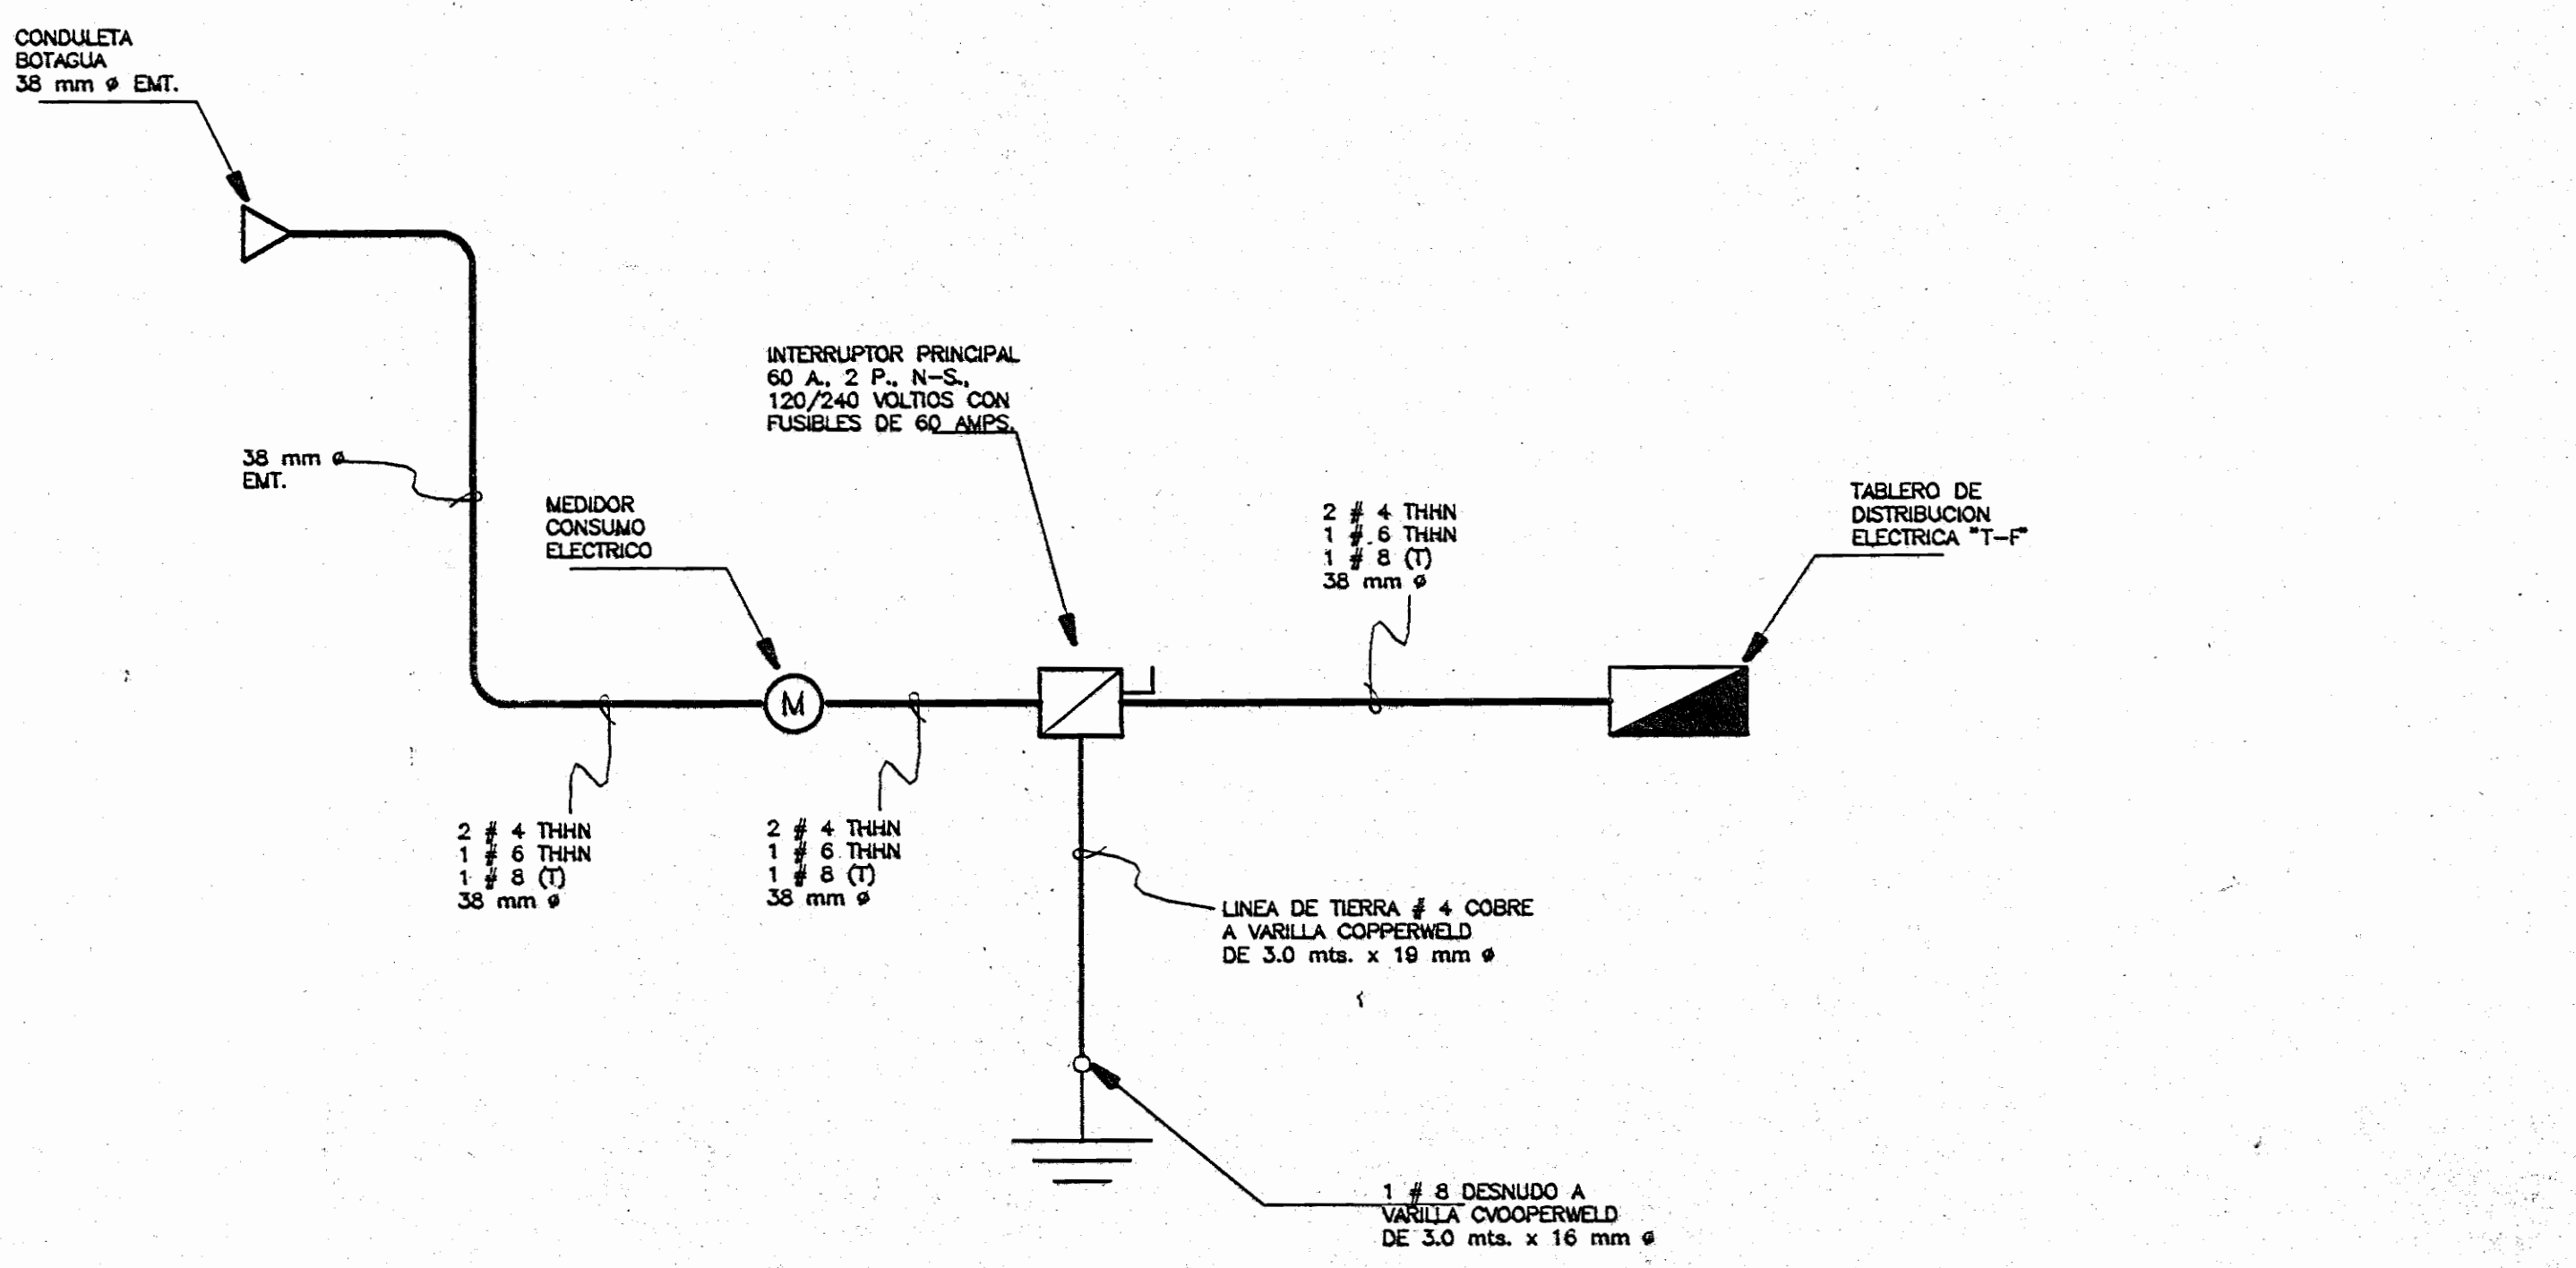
CONDULETA
BOTAGUA
38 mm ø EMT.

INTERRUPTOR PRINCIPAL
60 A., 2 P., N-S.,
120/240 VOLTIOS CON
FUSIBLES DE 60 AMPS.

38 mm ø
EMT.

MEDIDOR
CONSUMO
ELECTRICO

2 # 4 THHN
1 # 6 THHN
1 # 8 (T)
38 mm ø

TABLERO DE
DISTRIBUCION
ELECTRICA "T-F"

M

2 # 4 THHN
1 # 6 THHN
1 # 8 (T)
38 mm ø

2 # 4 THHN
1 # 6 THHN
1 # 8 (T)
38 mm ø

LINEA DE TIERRA # 4 COBRE
A VARILLA COPPERWELD
DE 3.0 mts. x 19 mm ø

1 # 8 DESNUDO A
VARILLA CVOOPERWELD
DE 3.0 mts. x 16 mm ø